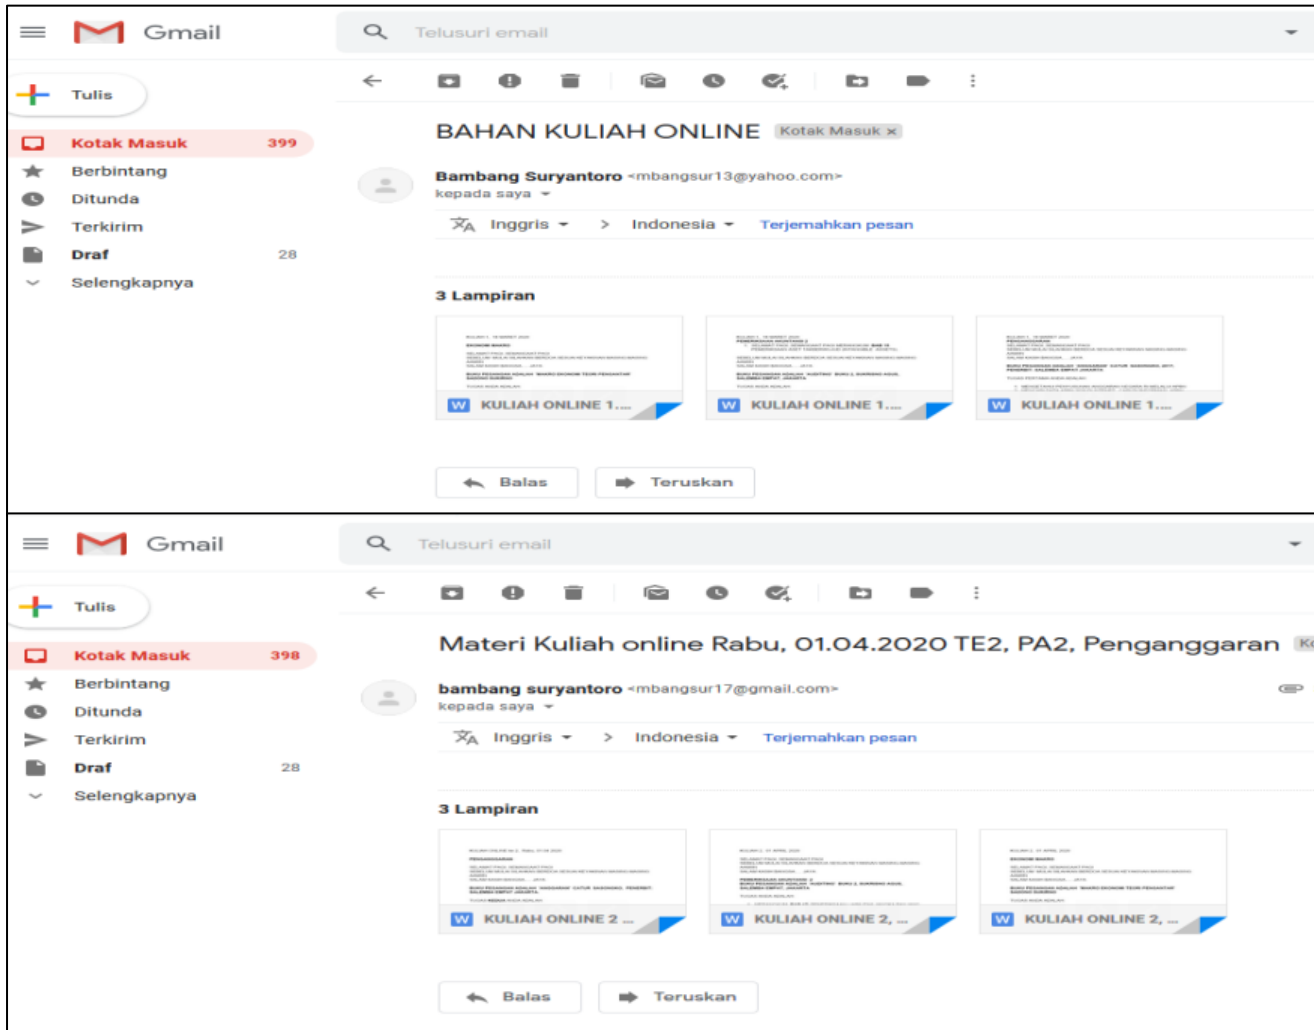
Gmail

Telusuri email

Tulis

Kotak Masuk 399

Berbintang

Ditunda

Terkirim

Draf 28

Selengkapnya

BAHAN KULIAH ONLINE Kotak Masuk ×

Bambang Suryantoro <mbangsur13@yahoo.com>
kepada saya

Inggris > Indonesia Terjemahkan pesan

3 Lampiran

W KULIAH ONLINE 1....

W KULIAH ONLINE 1....

W KULIAH ONLINE 1....

Balas Teruskan

Gmail

Telusuri email

Tulis

Kotak Masuk 398

Berbintang

Ditunda

Terkirim

Draf 28

Selengkapnya

Materi Kuliah online Rabu, 01.04.2020 TE2, PA2, Penganggaran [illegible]

bambang suryantoro <mbangsur17@gmail.com>
kepada saya

Inggris > Indonesia Terjemahkan pesan

3 Lampiran

W KULIAH ONLINE 2 ...

W KULIAH ONLINE 2, ...

W KULIAH ONLINE 2, ...

Balas Teruskan